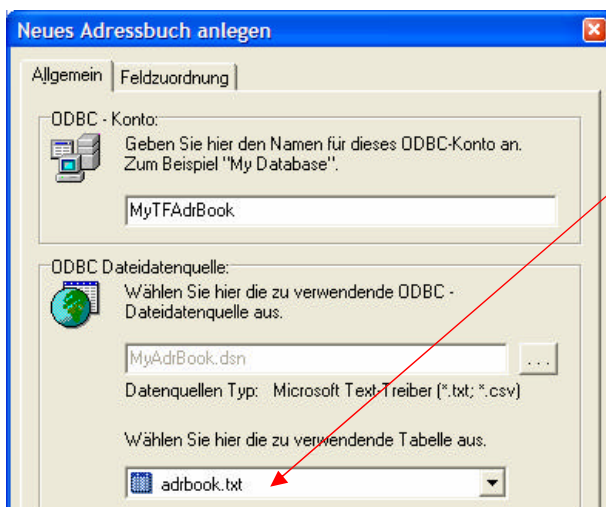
Neues Adressbuch anlegen

Allgemein | Feldzuordnung

ODBC - Konto:

Geben Sie hier den Namen für dieses ODBC-Konto an. Zum Beispiel "My Database".

MyTFAdrBook

ODBC Dateidatenquelle:

Wählen Sie hier die zu verwendende ODBC - Dateidatenquelle aus.

MyAdrBook.dsn

...

Datenquellen Typ: Microsoft Text-Treiber (*.txt; *.csv)

Wählen Sie hier die zu verwendende Tabelle aus.

adrbook.txt